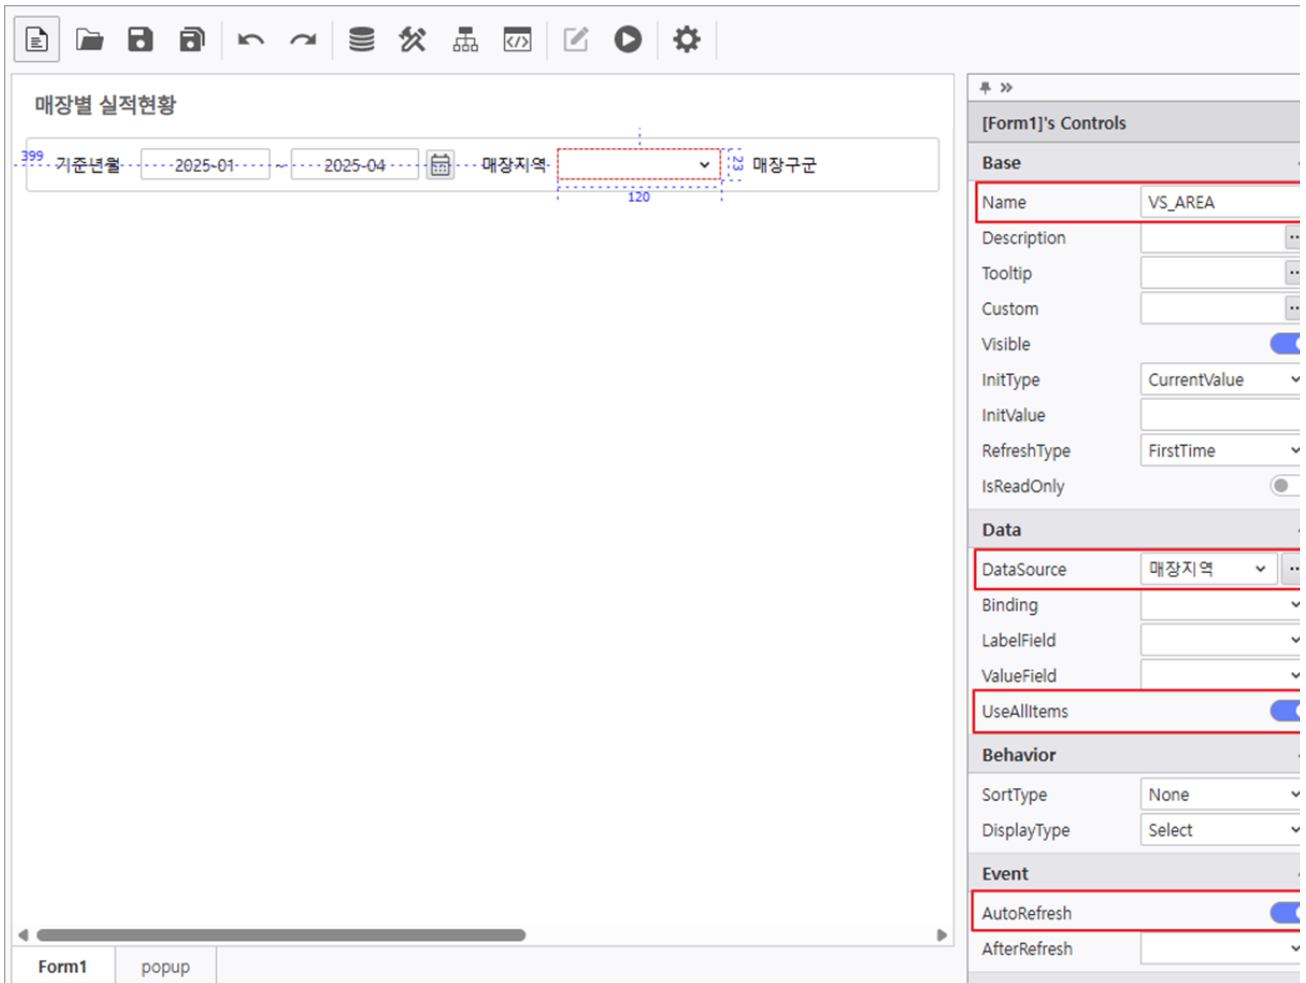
매장별 실적현황

399 기준년월 2025-01 ~ 2025-04 매장지역 23 매장구군
120

Form1 popup

[Form1]'s Controls

Base

| | |
|---|---|
| Name | VS_AREA |
| Description | |
| Tooltip | |
| Custom | |
| Visible | |
| InitType | CurrentValue |
| InitValue | |
| RefreshType | FirstTime |
| IsReadOnly | |

Data

| | |
|---|---|
| DataSource | 매장지역 |
| Binding | |
| LabelField | |
| ValueField | |
| UseAllItems | |

Behavior

| | |
|---|---|
| SortType | None |
| DisplayType | Select |

Event

| | |
|---|---|
| AutoRefresh | |
| AfterRefresh | |